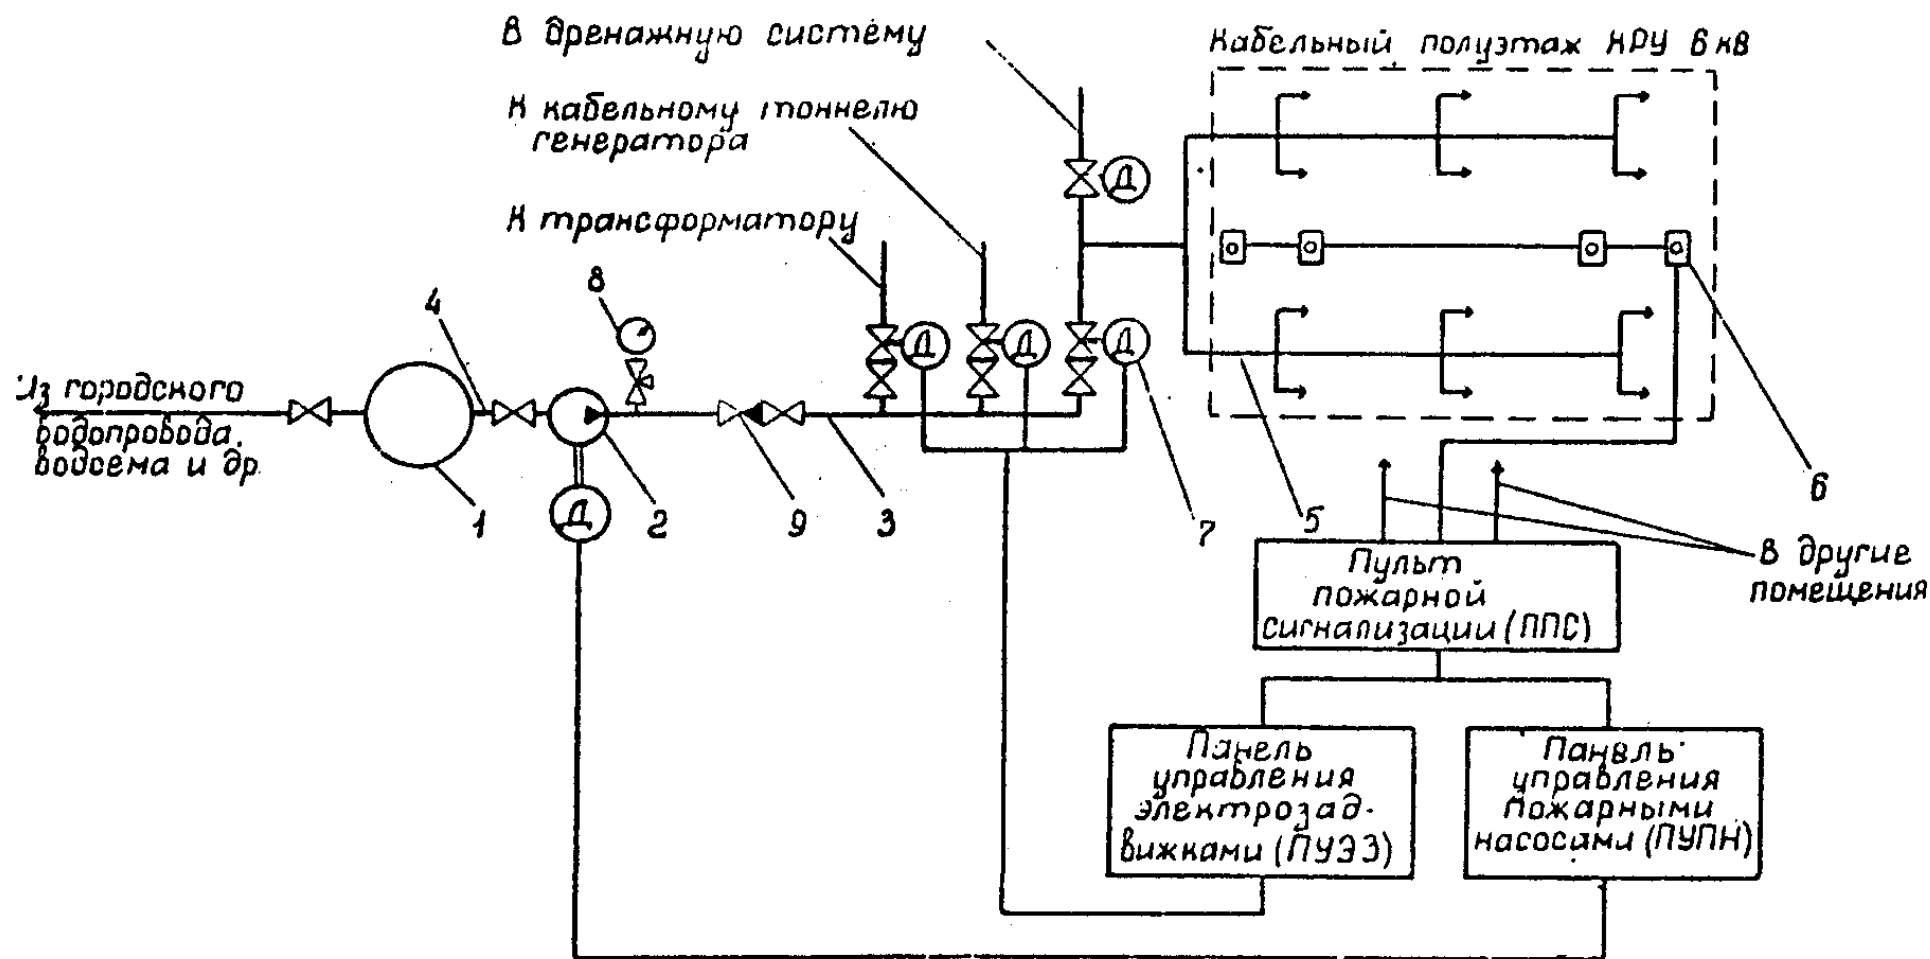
В дренажную систему

Кабельный полуэтаж КРУ 6 кВ

К кабельному тоннелю генератора

К трансформатору

Д

Д

Д

Д

8

4

Из городского водопровода, водоема и др.

Д

1

2

9

3

7

5

6

Пульт пожарной сигнализации (ППС)

В другие помещения

Панель управления электрозадвижками (ПУЭЗ)

Панель управления пожарными насосами (ПУПН)